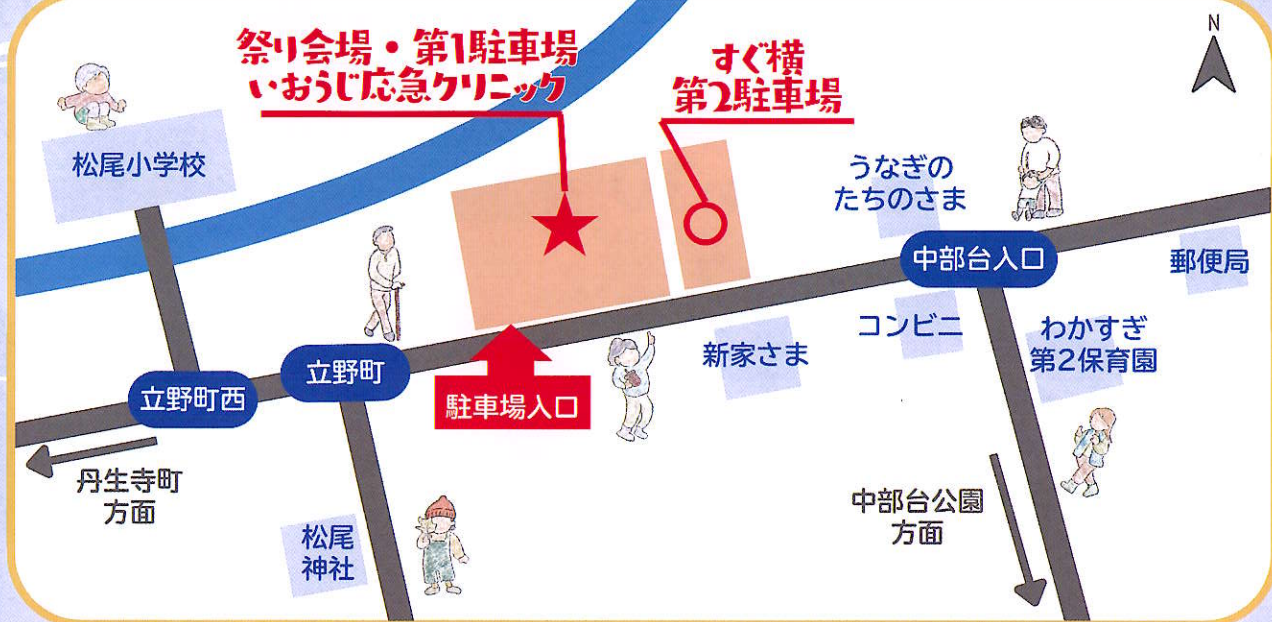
祭り会場・第1駐車場
いおうじ応急クリニック

すぐ横
第2駐車場

N

松尾小学校

うなぎの
たちのさま

中部台入口

郵便局

コンビニ

わかすぎ
第2保育園

新家さま

立野町西

立野町

駐車場入口

丹生寺町
方面

中部台公園
方面

松尾
神社